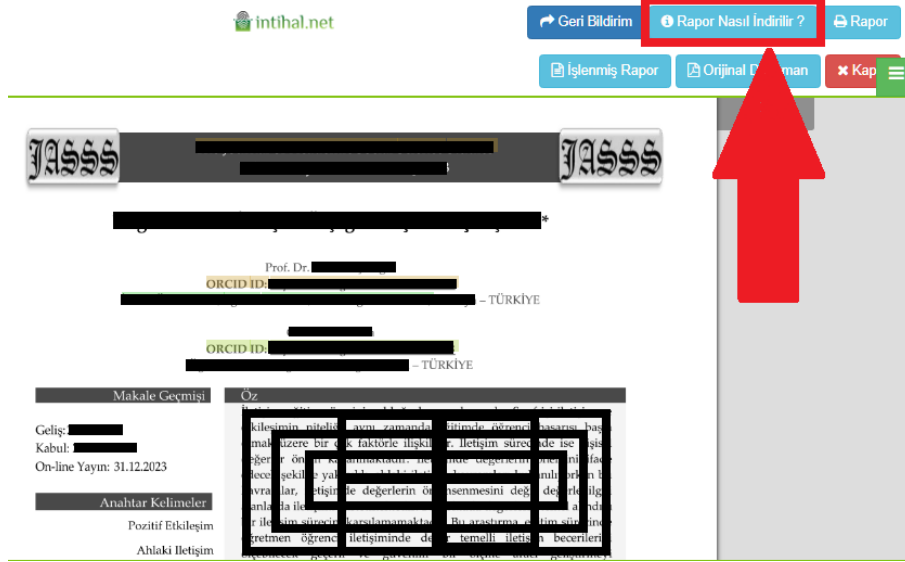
intihal.net

Geri Bildirim

Rapor Nasıl İndirilir ?

Rapor

İşlenmiş Rapor

Orijinal D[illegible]man

Kap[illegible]

JASSS

JASSS

*

Prof. Dr. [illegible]

ORCID ID: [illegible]

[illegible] – TÜRKİYE

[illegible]

ORCID ID: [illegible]

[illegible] – TÜRKİYE

Makale Geçmişi

Geliş: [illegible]

Kabul: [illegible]

On-line Yayın: 31.12.2023

Anahtar Kelimeler

Pozitif Etkileşim

Ahlaki Iletişim

Öz

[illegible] ekilesimin niteliği aynı zamanda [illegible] eğitimde öğrenci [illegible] başarısı başa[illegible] amak üzere bir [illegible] faktörle ilişkili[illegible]. İletişim sürecinde ise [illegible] değer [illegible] ön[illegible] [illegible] maktadır. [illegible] değerlerin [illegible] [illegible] şekilde ya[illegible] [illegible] avramlar, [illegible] iletişimde değerlerin ön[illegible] nsenmesini değ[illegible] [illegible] anlarda ile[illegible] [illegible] ir iletişim sürecin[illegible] karşılamamakta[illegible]. Bu araştırma e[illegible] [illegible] ğretmen öğrenci iletişiminde de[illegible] temelli iletişi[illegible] becerileri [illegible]